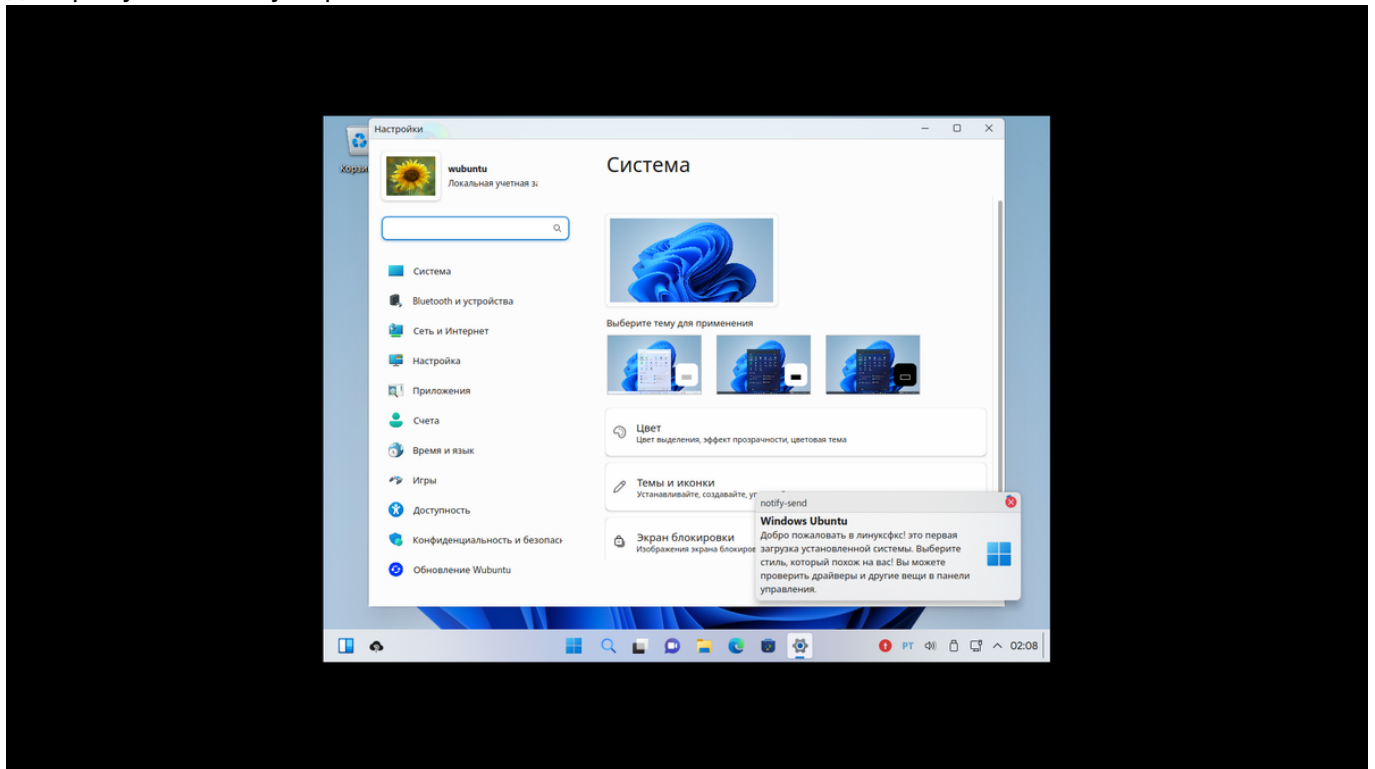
Корзи

Настройки

wubuntu
Локальная учетная за

Система
Bluetooth и устройства
Сеть и Интернет
Настройка
Приложения
Счета
Время и язык
Игры
Доступность
Конфиденциальность и безопас
Обновление Wubuntu

Система

Выберите тему для применения

Цвет
Цвет выделения, эффект прозрачности, цветовая тема

Темы и иконки
Устанавливайте, создавайте, у

Экран блокировки
Изображения экрана блокиров

notify-send
Windows Ubuntu
Добро пожаловать в линуксфкс! это первая загрузка установленной системы. Выберите стиль, который похож на вас! Вы можете проверить драйверы и другие вещи в панели управления.

PT 02:08